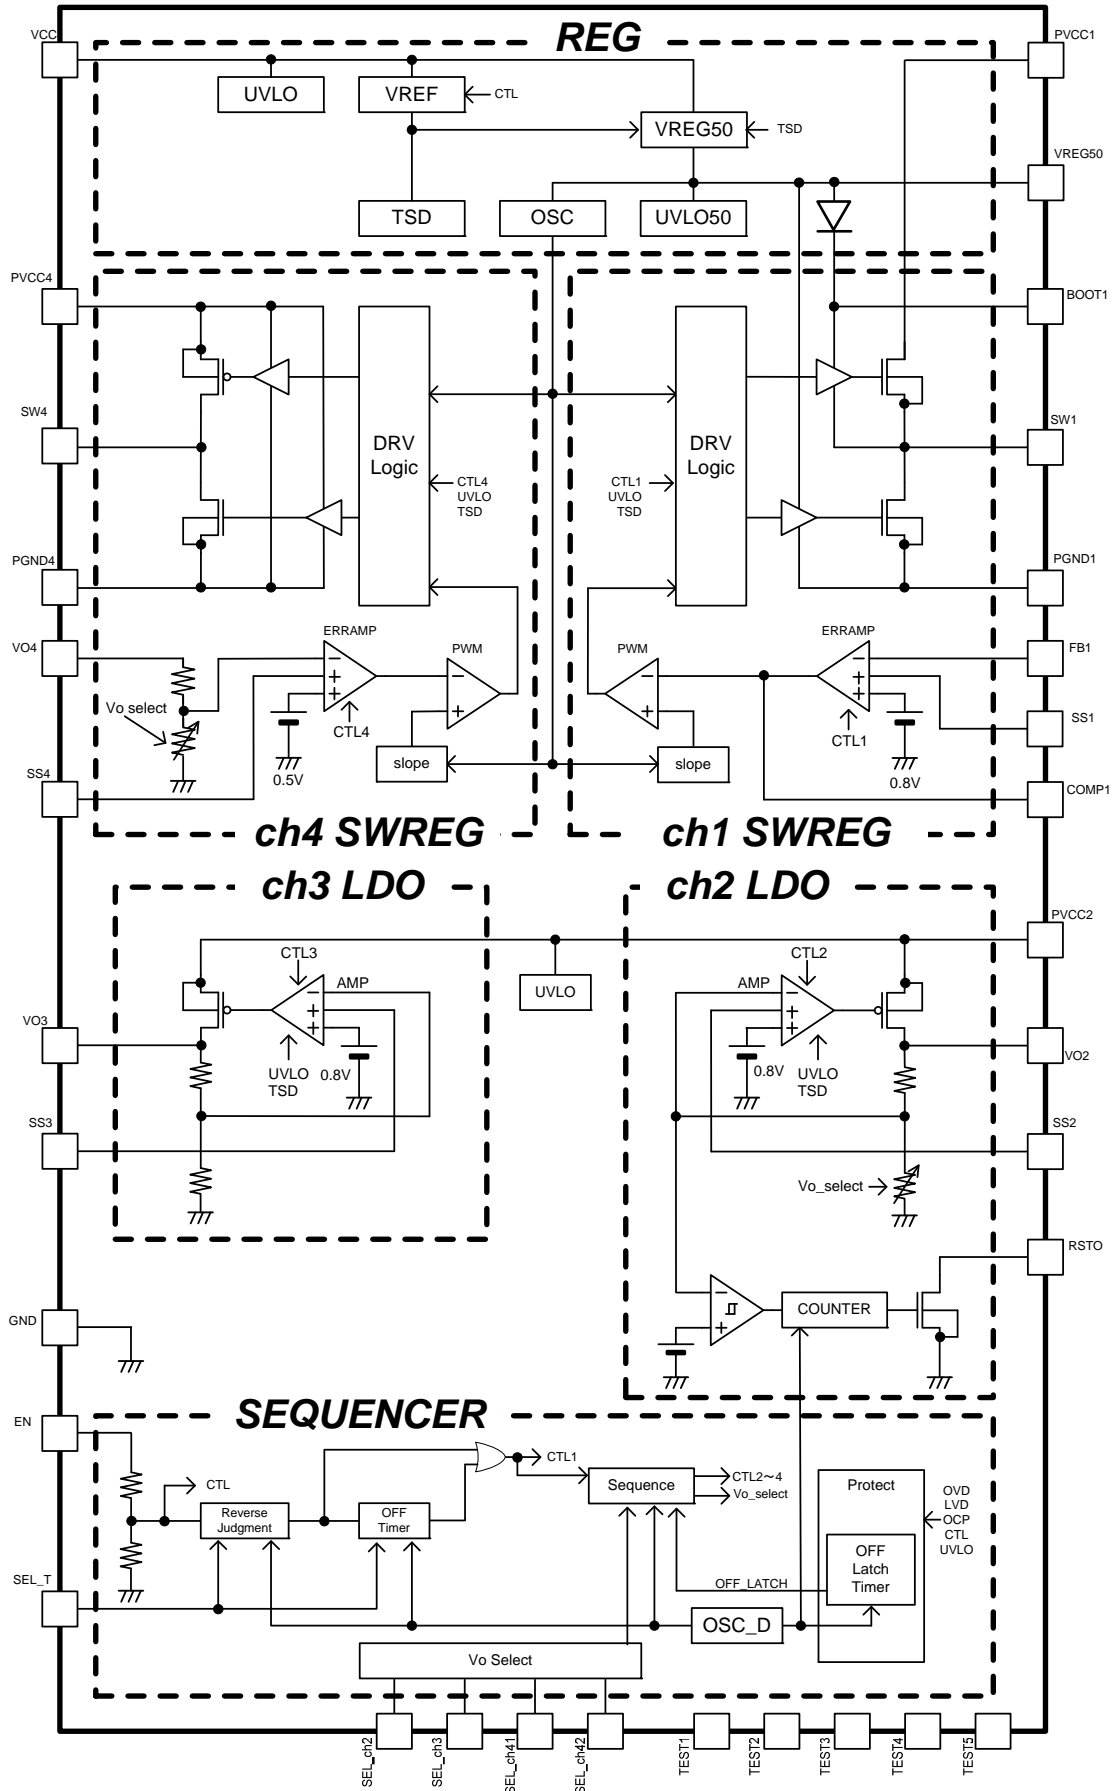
VCC
REG
PVCC1
UVLO
VREF
CTL
VREG50
TSD
VREG50
TSD
OSC
UVLO50
PVCC4
BOOT1
SW4
DRV Logic
DRV Logic
SW1
CTL4 UVLO TSD
CTL1 UVLO TSD
PGND4
PGND1
VO4
ERRAMP
PWM
PWM
ERRAMP
FB1
Vo select
CTL4
CTL1
SS1
0.5V
slope
slope
0.8V
SS4
COMP1
ch4 SWREG
ch1 SWREG
ch3 LDO
ch2 LDO
PVCC2
CTL3
AMP
UVLO
CTL2
AMP
VO3
UVLO TSD
0.8V
0.8V
UVLO TSD
VO2
SS3
SS2
Vo_select
RSTO
COUNTER
GND
SEQUENCER
EN
CTL1
CTL
Sequence
CTL2～4
Vo_select
Protect
OVD LVD OCP CTL UVLO
Reverse Judgment
OFF Timer
OFF Latch Timer
SEL_T
OFF_LATCH
OSC_D
Vo Select
SEL_ch2
SEL_ch3
SEL_ch41
SEL_ch42
TEST1
TEST2
TEST3
TEST4
TEST5